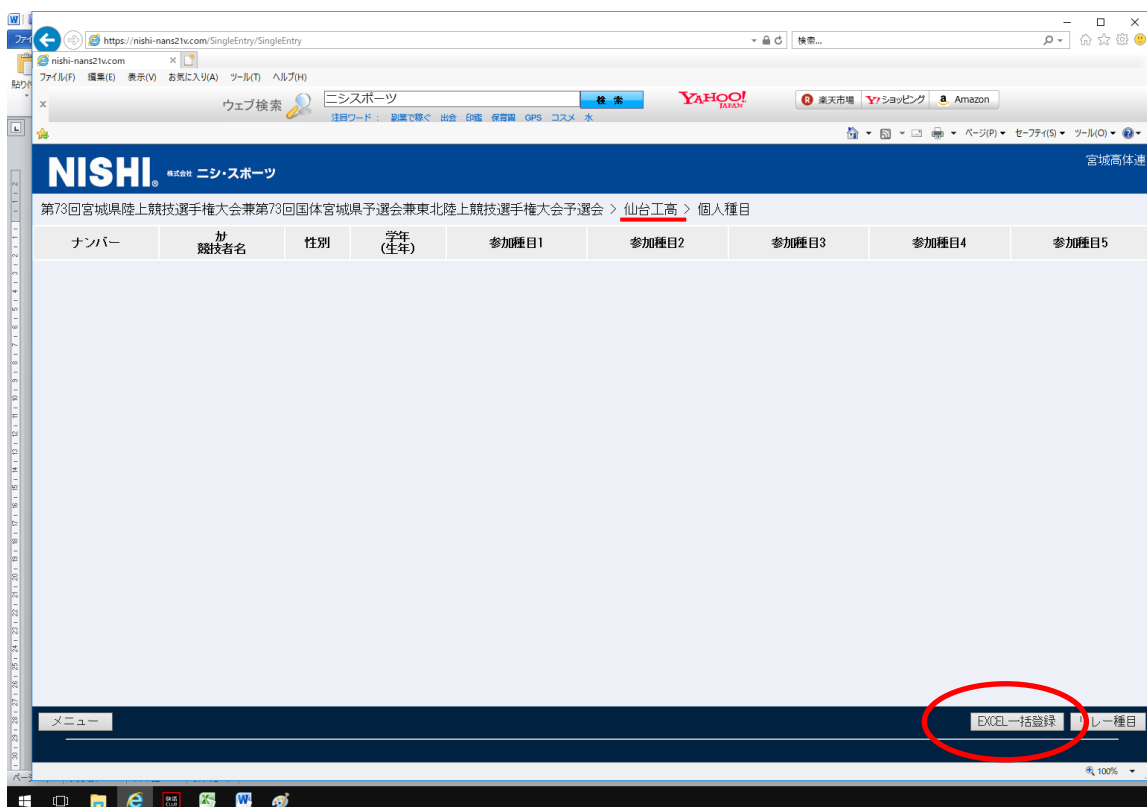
https://nishi-nans21v.com/SingleEntry/SingleEntry
検索...
nishi-nans21v.com
ファイル(F) 編集(E) 表示(V) お気に入り(A) ツール(T) ヘルプ(H)
ウェブ検索 ニシスポーツ 検索
注目ワード： 副業で稼ぐ 出会 印鑑 保育園 GPS コスメ 水
YAHOO! JAPAN
楽天市場 Y!ショッピング Amazon
ページ(P) セーフティ(S) ツール(O)

NISHI 株式会社 ニシ・スポーツ
宮城高体連

第73回宮城県陸上競技選手権大会兼第73回国体宮城県予選会兼東北陸上競技選手権大会予選会 > 仙台工高 > 個人種目

| ナンバー | カナ 競技者名 | 性別 | 学年 (生年) | 参加種目1 | 参加種目2 | 参加種目3 | 参加種目4 | 参加種目5 |
|---|---|---|---|---|---|---|---|---|

メニュー
EXCEL一括登録 リレー種目
100%